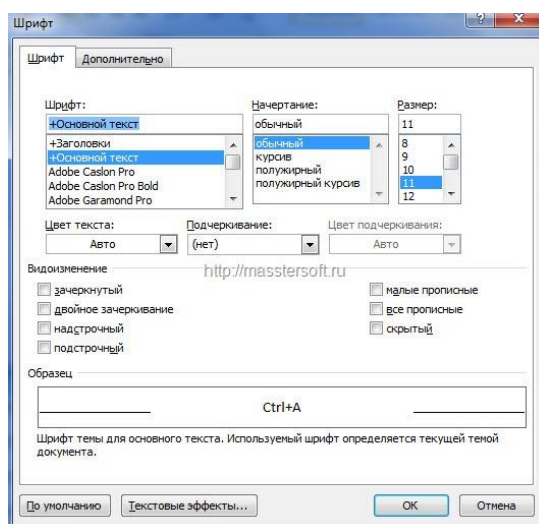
Шрифт

Шрифт | Дополнительно

Шрифт:
+Основной текст
+Заголовки
+Основной текст
Adobe Caslon Pro
Adobe Caslon Pro Bold
Adobe Garamond Pro

Начертание:
обычный
обычный
курсив
полужирный
полужирный курсив

Размер:
11
8
9
10
11
12

Цвет текста:
Авто

Подчеркивание:
(нет)

Цвет подчеркивания:
Авто

Видоизменение

http://masstersoft.ru

зачеркнутый
двойное зачеркивание
надстрочный
подстрочный
малые прописные
все прописные
скрытый

Образец

Ctrl+A

Шрифт темы для основного текста. Используемый шрифт определяется текущей темой документа.

По умолчанию
Текстовые эффекты...
ОК
Отмена